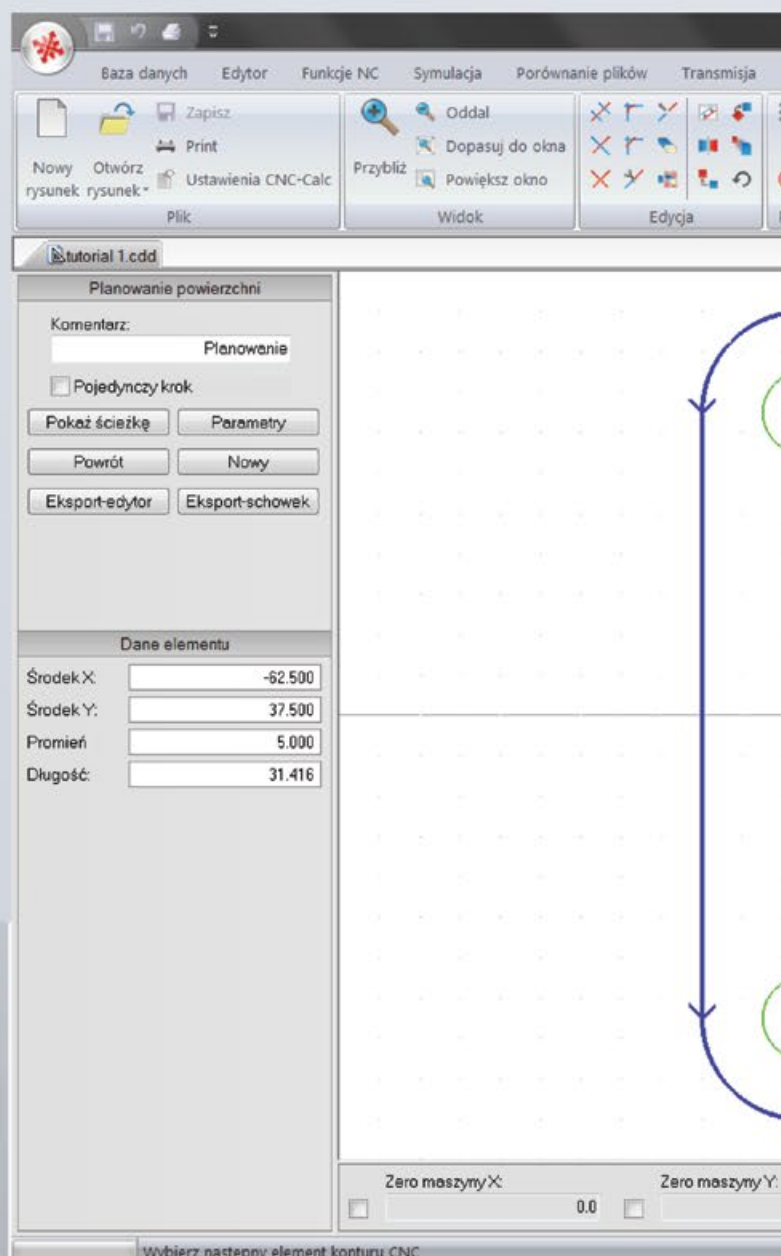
Baza danych Edytor Funkcje NC Symulacja Porównanie plików Transmisja

Nowy rysunek Otwórz rysunek Zapisz Print Ustawienia CNC-Calc
Plik

Przybliż Oddal Dopasuj do okna Powiększ okno
Widok

Edycja

tutorial 1.cdd

Planowanie powierzchni

Komentarz:
Planowanie

Pojedynczy krok

Pokaż ścieżkę Parametry
Powrót Nowy
Eksport-edytor Eksport-schowek

Dane elementu

| Środek X: | -62.500 |
|---|---|
| Środek Y: | 37.500 |
| Promień | 5.000 |
| Długość: | 31.416 |

Zero maszyny X: 0.0 Zero maszyny Y:

Wybierz następny element konturu CNC